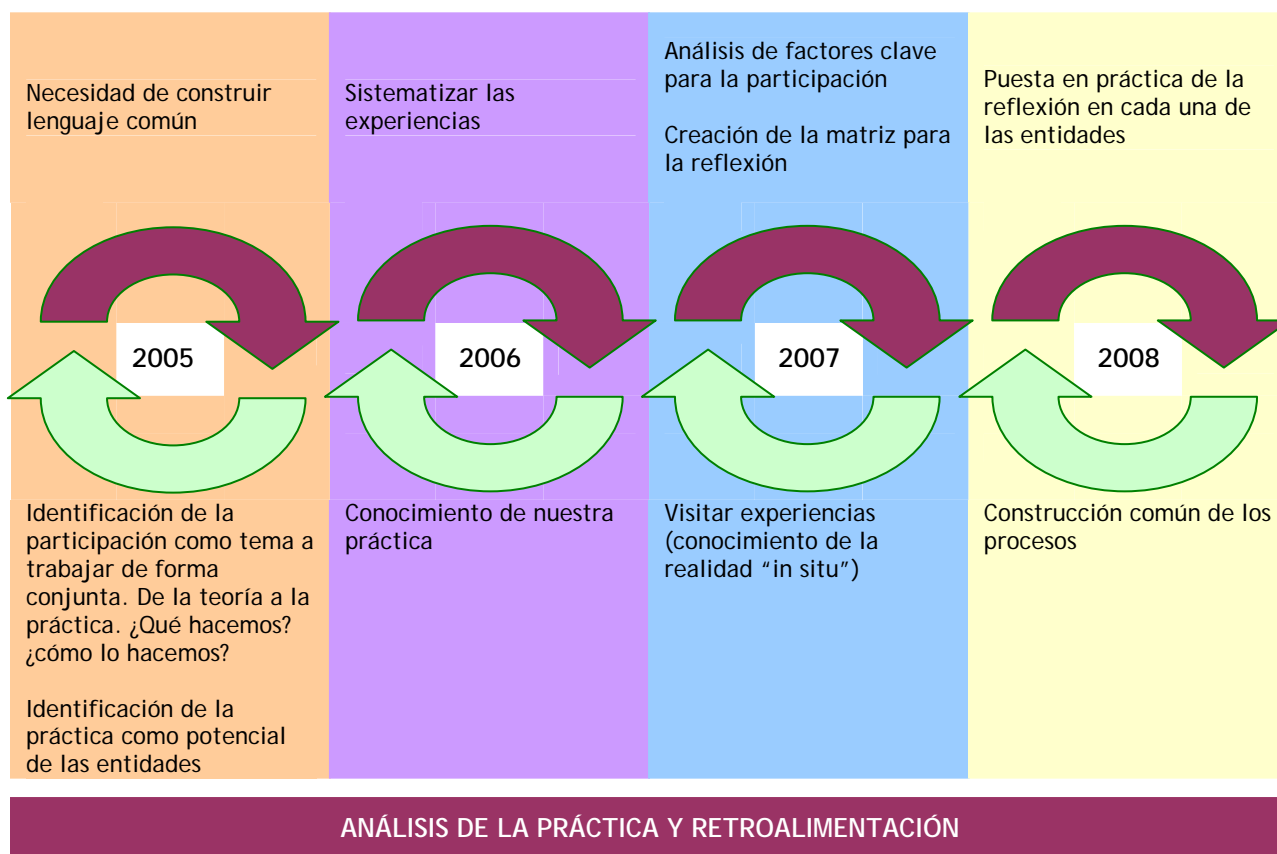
Necesidad de construir lenguaje común

2005

Identificación de la participación como tema a trabajar de forma conjunta. De la teoría a la práctica. ¿Qué hacemos? ¿cómo lo hacemos?

Identificación de la práctica como potencial de las entidades

Sistematizar las experiencias

2006

Conocimiento de nuestra práctica

Análisis de factores clave para la participación

Creación de la matriz para la reflexión

2007

Visitar experiencias (conocimiento de la realidad "in situ")

Puesta en práctica de la reflexión en cada una de las entidades

2008

Construcción común de los procesos

ANÁLISIS DE LA PRÁCTICA Y RETROALIMENTACIÓN